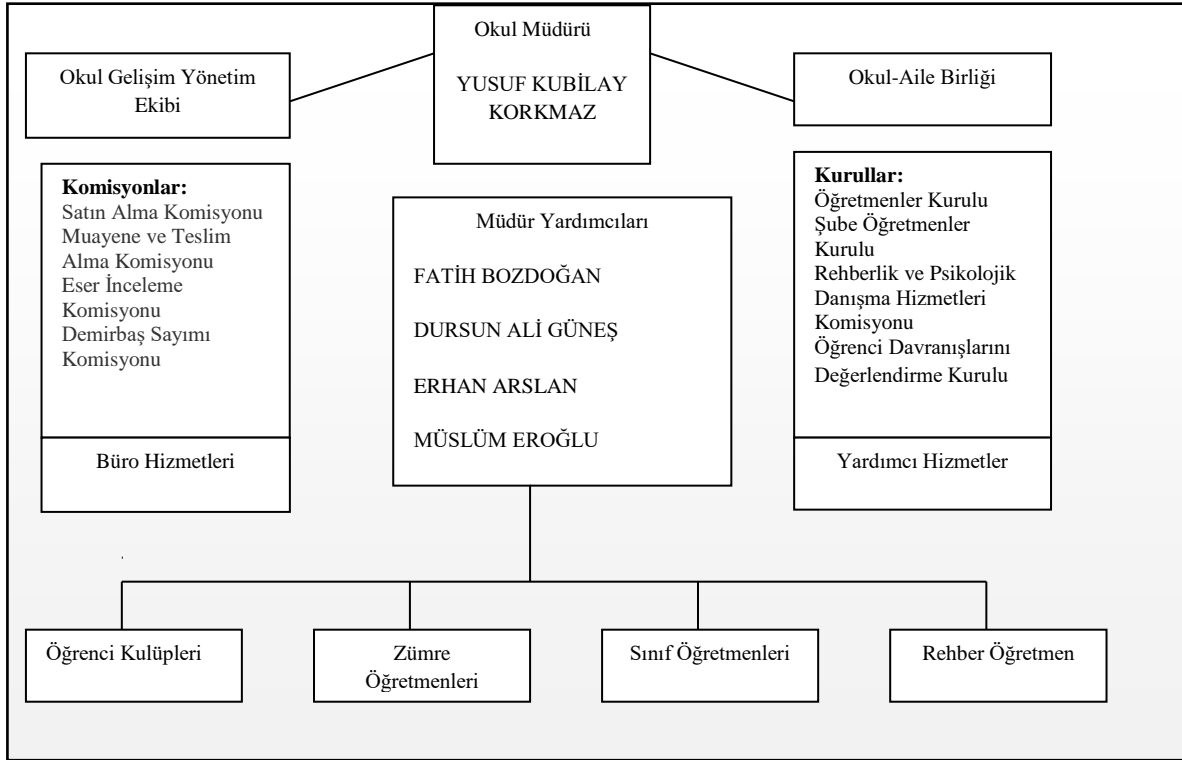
Okul Müdürü

YUSUF KUBİLAY KORKMAZ

Okul Gelişim Yönetim Ekibi

Okul-Aile Birliği

**Komisyonlar:**
Satın Alma Komisyonu
Muayene ve Teslim Alma Komisyonu
Eser İnceleme Komisyonu
Demirbaş Sayımı Komisyonu

Büro Hizmetleri

Müdür Yardımcıları

FATİH BOZDOĞAN

DURSUN ALİ GÜNEŞ

ERHAN ARSLAN

MÜSLÜM EROĞLU

**Kurullar:**
Öğretmenler Kurulu
Şube Öğretmenler Kurulu
Rehberlik ve Psikolojik Danışma Hizmetleri Komisyonu
Öğrenci Davranışlarını Değerlendirme Kurulu

Yardımcı Hizmetler

Öğrenci Kulüpleri

Zümre Öğretmenleri

Sınıf Öğretmenleri

Rehber Öğretmen